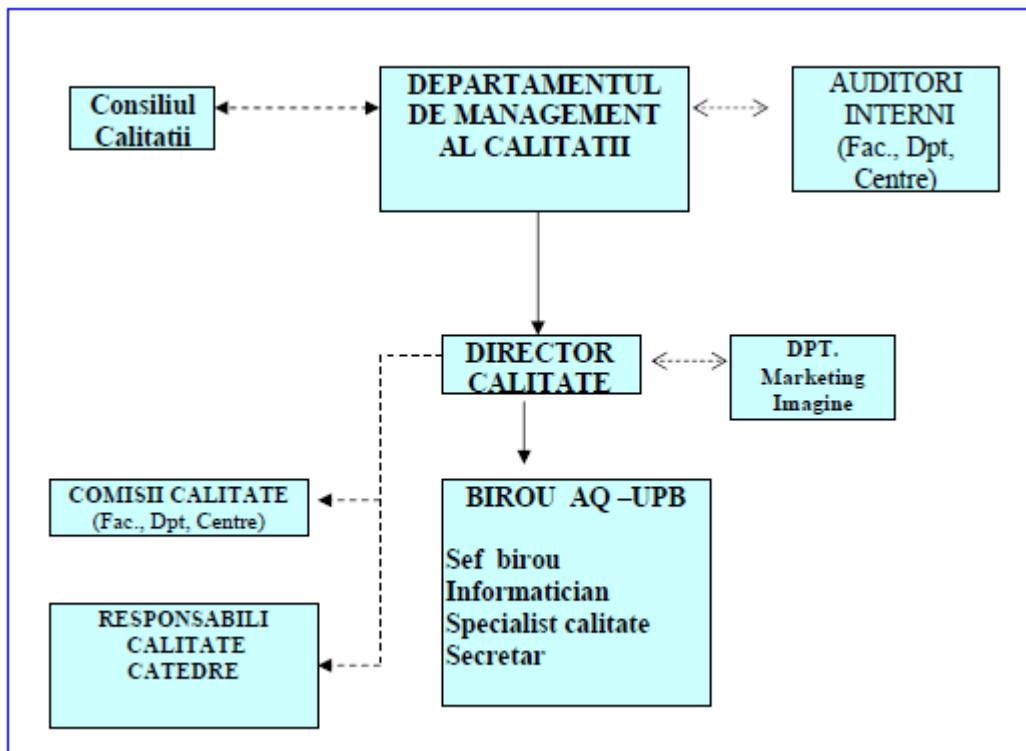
Consiliul Calitatii

DEPARTAMENTUL DE MANAGEMENT AL CALITATII

AUDITORI INTERNI (Fac., Dpt, Centre)

DIRECTOR CALITATE

DPT. Marketing Imagine

COMISII CALITATE (Fac., Dpt, Centre)

BIROU AQ –UPB

Sef birou
Informatician
Specialist calitate
Secretar

RESPONSABILI CALITATE CATEDRE